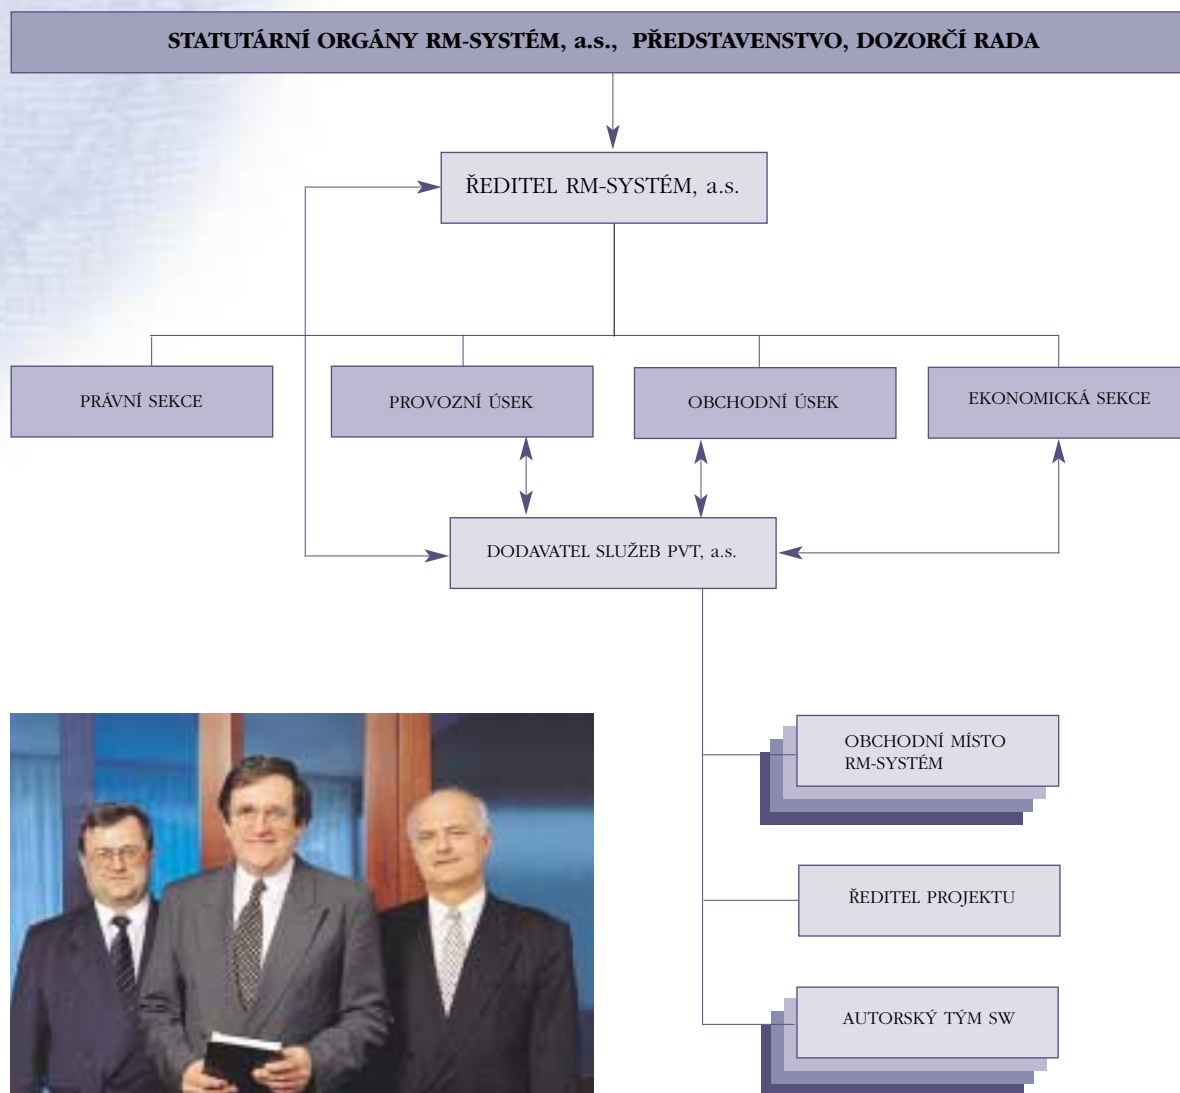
STATUTÁRNÍ ORGÁNY RM-SYSTÉM, a.s., PŘEDSTAVENSTVO, DOZORČÍ RADA

ŘEDITEL RM-SYSTÉM, a.s.

PRÁVNÍ SEKCE

PROVOZNÍ ÚSEK

OBCHODNÍ ÚSEK

EKONOMICKÁ SEKCE

DODAVATEL SLUŽEB PVT, a.s.

OBCHODNÍ MÍSTO RM-SYSTÉM

ŘEDITEL PROJEKTU

AUTORSKÝ TÝM SW